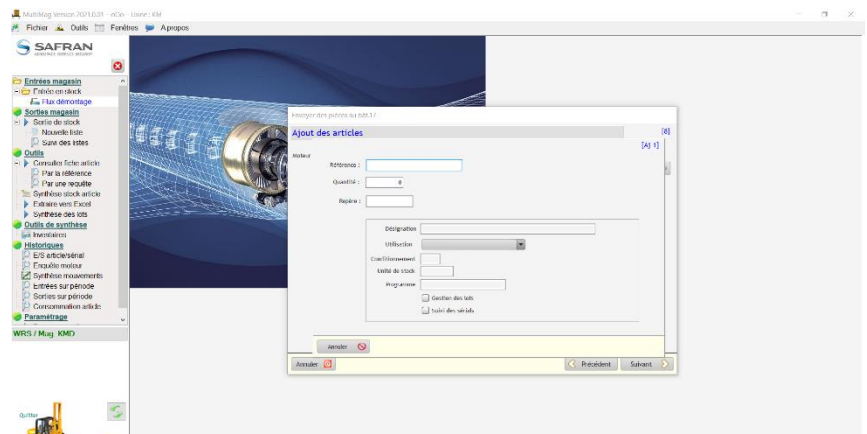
MultiMag version 2021.0.31 - nGo - Usine : KM

Fichier Outils Fenêtres A propos

SAFRAN

Entrées magasin
Entrée en stock
Flux démontage
Sorties magasin
Sortie de stock
Nouvelle liste
Suivi des listes
Outils
Consulter fiche article
Par la référence
Par une requête
Synthèse stock article
Extraire vers Excel
Synthèse des lots
Outils de synthèse
Inventaires
Historiques
E/S article/sérial
Enquête moteur
Synthèse mouvements
Entrées sur période
Sorties sur période
Consommation article
Paramétrage

WRS / Mag. KMD

Quitter

Envoyer des pièces au lot 1?

Ajout des articles

[8]

[A] 1]

Moteur

Référence :

Quantité : 0

Repère :

Désignation

Utilisation

Conditionnement

Unité de stock

Programme

Gestion des lots

Suivi des sérials

Annuler

Annuler

Précédent

Suivant